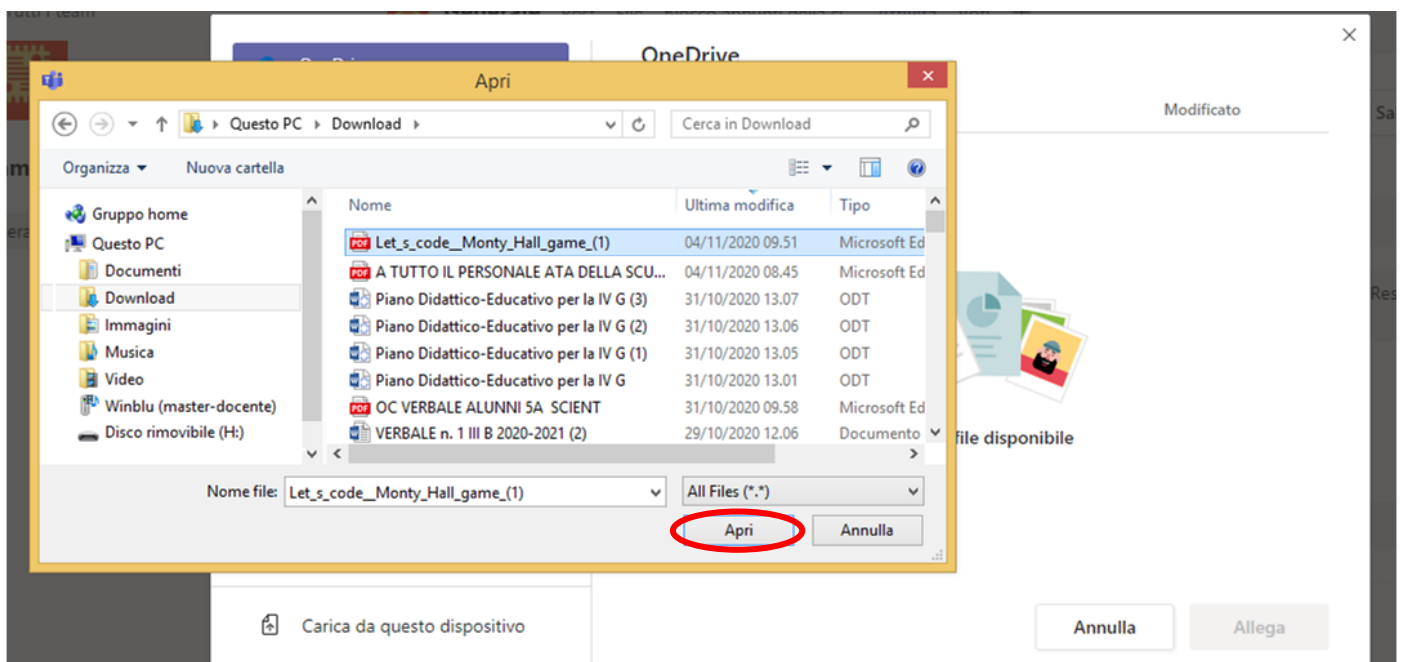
Apri

Questo PC › Download ›

Cerca in Download

Organizza ▾ Nuova cartella

Gruppo home
Questo PC
Documenti
Download
Immagini
Musica
Video
Winblu (master-docente)
Disco rimovibile (H:)

| Nome | Ultima modifica | Tipo |
|---|---|---|
| Let_s_code__Monty_Hall_game_(1) | 04/11/2020 09.51 | Microsoft Ed |
| A TUTTO IL PERSONALE ATA DELLA SCU... | 04/11/2020 08.45 | Microsoft Ed |
| Piano Didattico-Educativo per la IV G (3) | 31/10/2020 13.07 | ODT |
| Piano Didattico-Educativo per la IV G (2) | 31/10/2020 13.06 | ODT |
| Piano Didattico-Educativo per la IV G (1) | 31/10/2020 13.05 | ODT |
| Piano Didattico-Educativo per la IV G | 31/10/2020 13.01 | ODT |
| OC VERBALE ALUNNI 5A SCIENT | 31/10/2020 09.58 | Microsoft Ed |
| VERBALE n. 1 III B 2020-2021 (2) | 29/10/2020 12.06 | Documento |

Nome file: Let_s_code__Monty_Hall_game_(1)
All Files (*.*)
Apri
Annulla

OneDrive
Modificato
file disponibile

Carica da questo dispositivo
Annulla
Allega